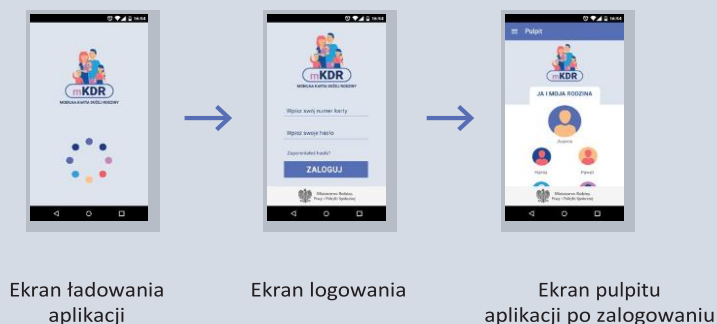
14:54
mKDR
MOBILNA KARTA DUŻEJ RODZINY

14:54
mKDR
MOBILNA KARTA DUŻEJ RODZINY
Wpisz swój numer karty
Wpisz swoje hasło
Zapomniałeś hasła?
ZALOGUJ
Ministerstwo Rodziny, Pracy i Polityki Społecznej

14:54
Pulpit
mKDR
JA I MOJA RODZINA
Joanna
Hania
Paweł
Ministerstwo Rodziny, Pracy i Polityki Społecznej

Ekran ładowania aplikacji

Ekran logowania

Ekran pulpitu aplikacji po zalogowaniu